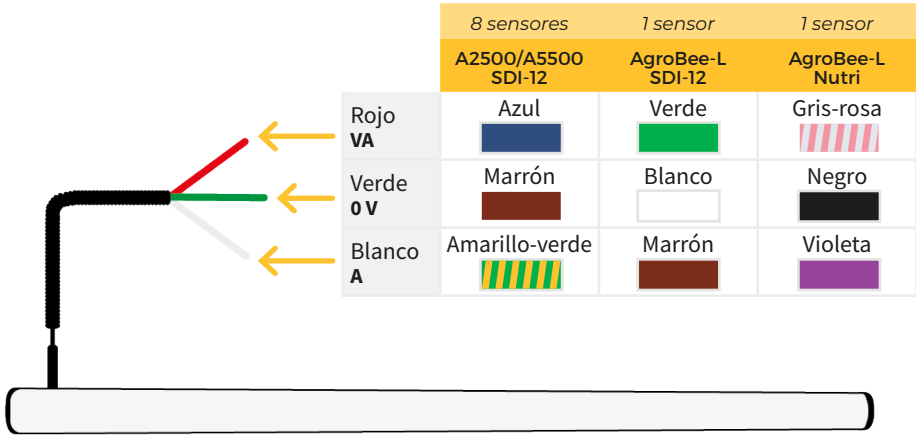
|  | 8 sensores | 1 sensor | 1 sensor |
|---|---|---|---|
|  | A2500/A5500 SDI-12 | AgroBee-L SDI-12 | AgroBee-L Nutri |
| Rojo **VA** | Azul | Verde | Gris-rosa |
| Verde **0 V** | Marrón | Blanco | Negro |
| Blanco **A** | Amarillo-verde | Marrón | Violeta |